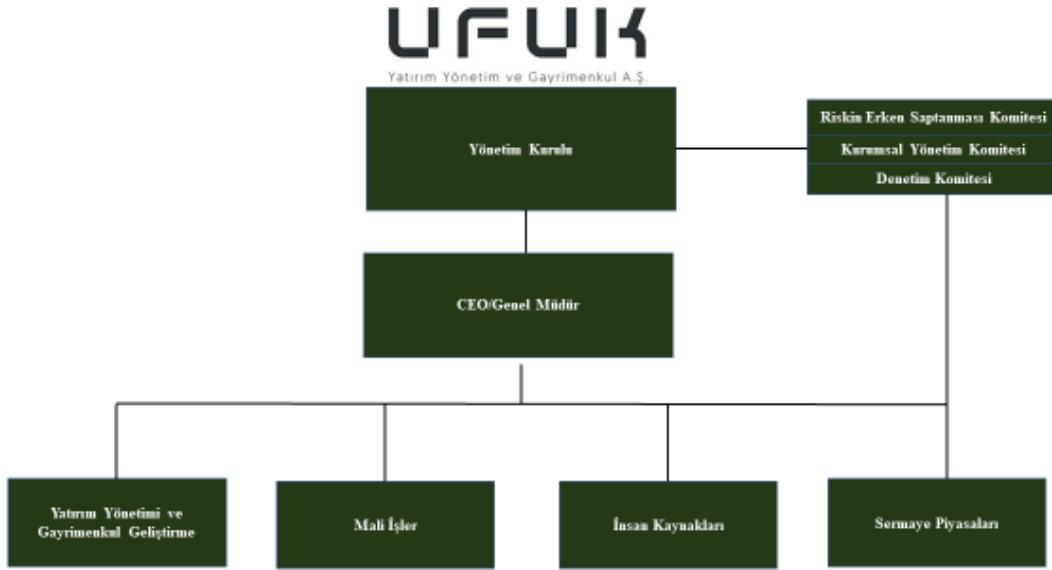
UFUK
Yatırım Yönetim ve Gayrimenkul A.Ş.

Yönetim Kurulu

Riskin Erken Saptanması Komitesi
Kurumsal Yönetim Komitesi
Denetim Komitesi

CEO/Genel Müdür

Yatırım Yönetimi ve Gayrimenkul Geliştirme

Mali İşler

İnsan Kaynakları

Sermaye Piyasaları